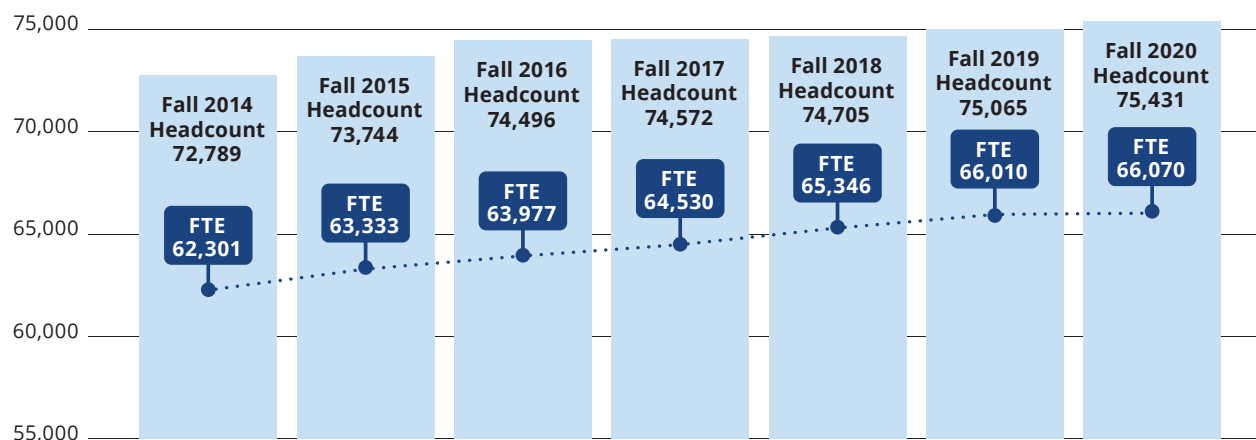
75,000
70,000
65,000
60,000
55,000

Fall 2014
Headcount
72,789
FTE
62,301

Fall 2015
Headcount
73,744
FTE
63,333

Fall 2016
Headcount
74,496
FTE
63,977

Fall 2017
Headcount
74,572
FTE
64,530

Fall 2018
Headcount
74,705
FTE
65,346

Fall 2019
Headcount
75,065
FTE
66,010

Fall 2020
Headcount
75,431
FTE
66,070